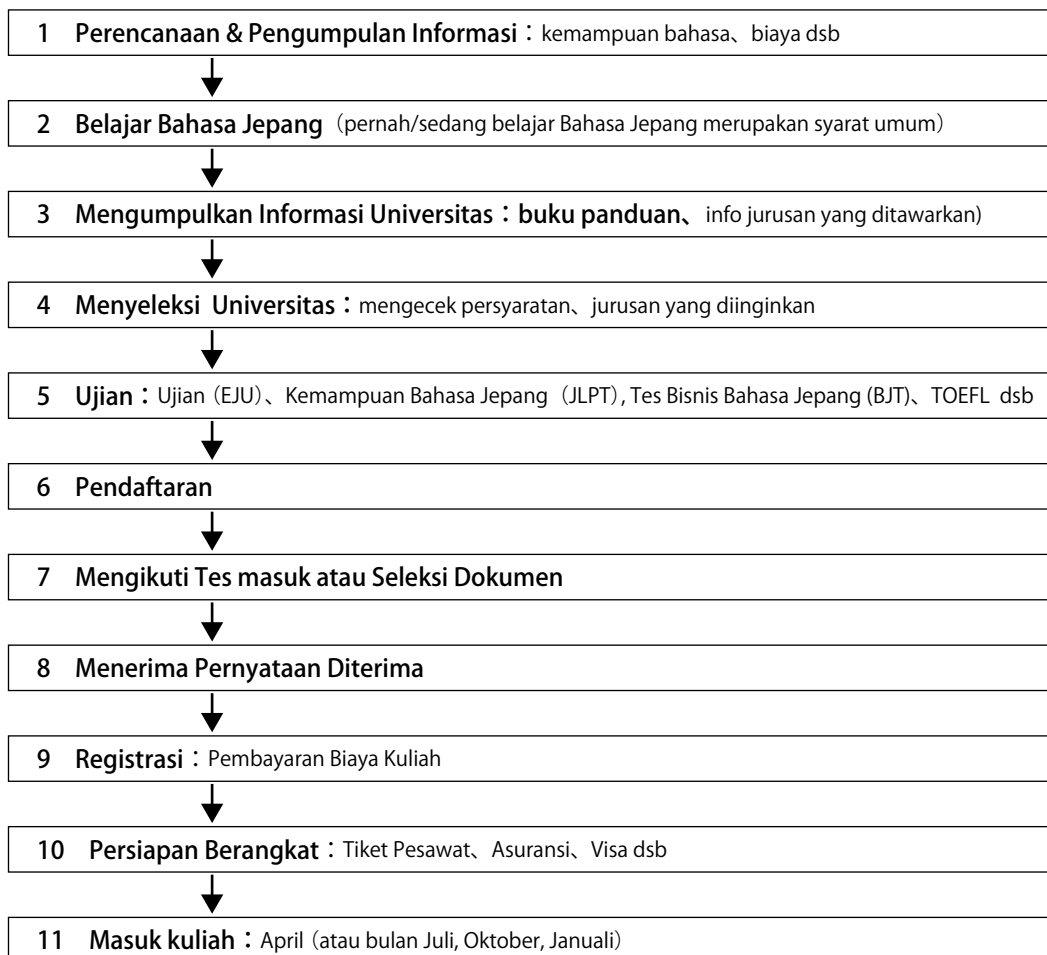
1 Perencanaan & Pengumpulan Informasi：kemampuan bahasa、biaya dsb

2 Belajar Bahasa Jepang（pernah/sedang belajar Bahasa Jepang merupakan syarat umum）

3 Mengumpulkan Informasi Universitas：buku panduan、info jurusan yang ditawarkan)

4 Menyeleksi Universitas：mengecek persyaratan、jurusan yang diinginkan

5 Ujian：Ujian（EJU）、Kemampuan Bahasa Jepang（JLPT）, Tes Bisnis Bahasa Jepang (BJT)、TOEFL dsb

6 Pendaftaran

7 Mengikuti Tes masuk atau Seleksi Dokumen

8 Menerima Pernyataan Diterima

9 Registrasi：Pembayaran Biaya Kuliah

10 Persiapan Berangkat：Tiket Pesawat、Asuransi、Visa dsb

11 Masuk kuliah：April（atau bulan Juli, Oktober, Januali）